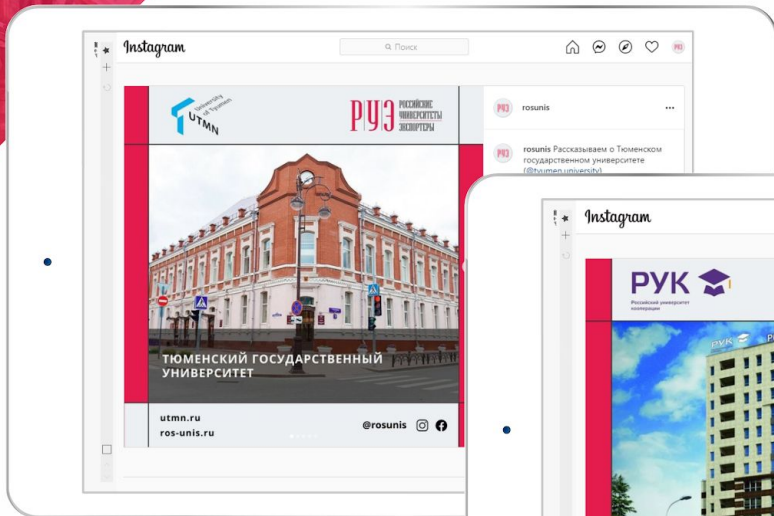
Instagram

Поиск

University of Tyumen
UTMN

РУЭ РОССИЙСКИЕ УНИВЕРСИТЕТЫ ЭКСПЕРТЫ

ТЮМЕНСКИЙ ГОСУДАРСТВЕННЫЙ УНИВЕРСИТЕТ

utmn.ru
ros-unis.ru

@rosunis

РУЭ rosunis ...

РУЭ rosunis Рассказываем о Тюменском государственном университете (@tyumen.university)

Instagram

РУК
Российский университет кооперации

РУК